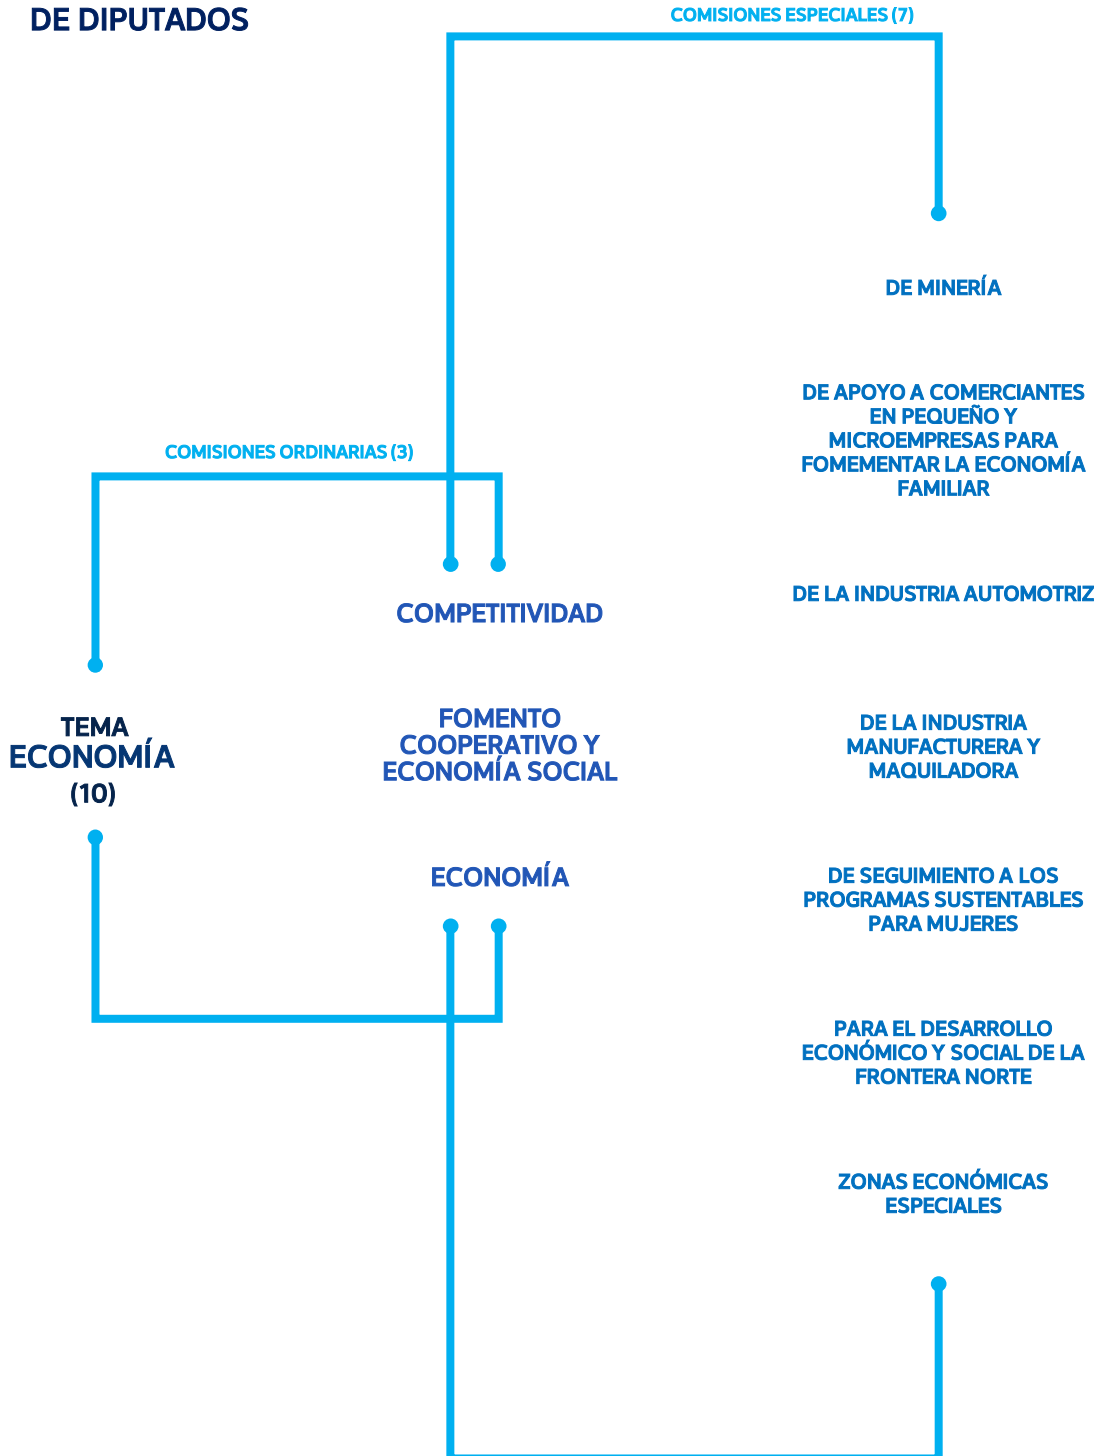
DE DIPUTADOS

COMISIONES ESPECIALES (7)

DE MINERÍA

DE APOYO A COMERCIANTES EN PEQUEÑO Y MICROEMPRESAS PARA FOMEMENTAR LA ECONOMÍA FAMILIAR

COMISIONES ORDINARIAS (3)

COMPETITIVIDAD

DE LA INDUSTRIA AUTOMOTRIZ

TEMA ECONOMÍA (10)

FOMENTO COOPERATIVO Y ECONOMÍA SOCIAL

DE LA INDUSTRIA MANUFACTURERA Y MAQUILADORA

ECONOMÍA

DE SEGUIMIENTO A LOS PROGRAMAS SUSTENTABLES PARA MUJERES

PARA EL DESARROLLO ECONÓMICO Y SOCIAL DE LA FRONTERA NORTE

ZONAS ECONÓMICAS ESPECIALES